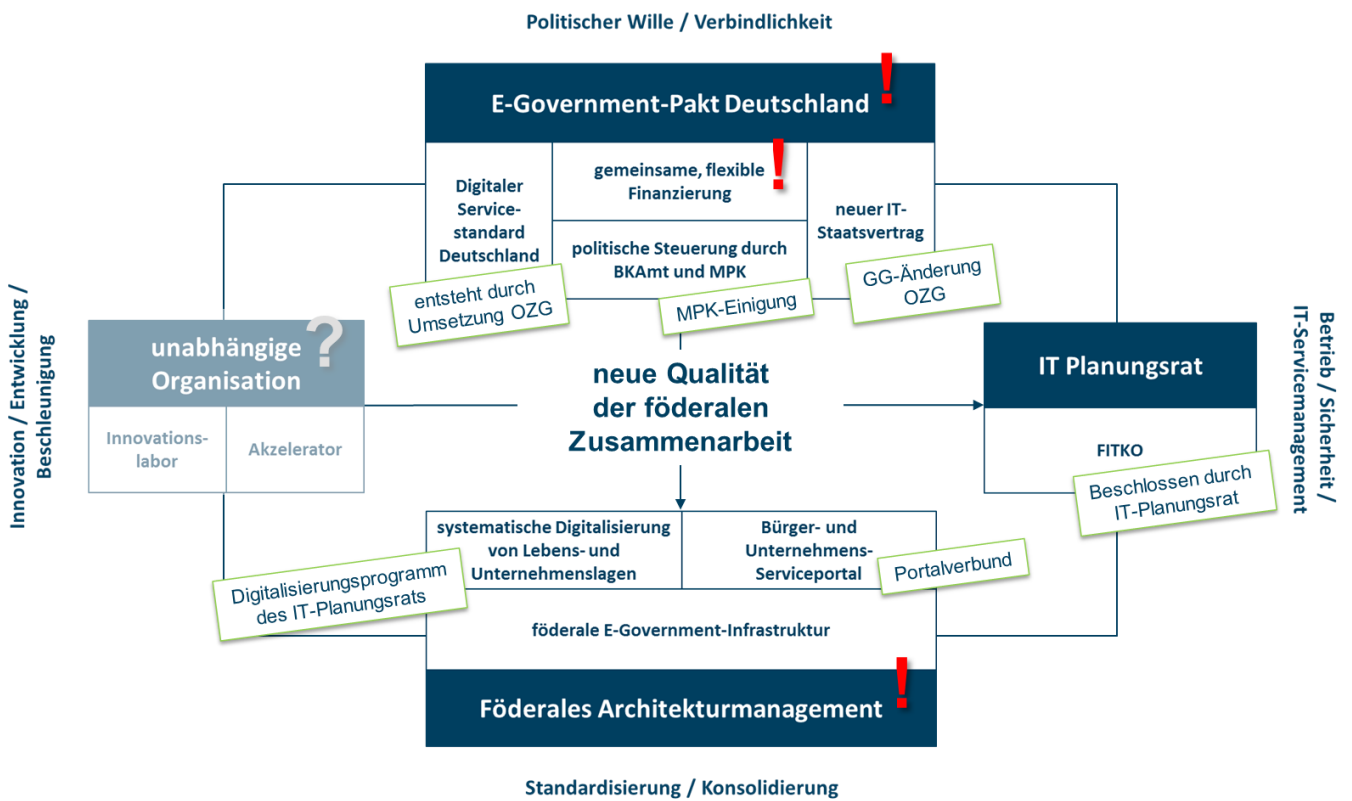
Politischer Wille / Verbindlichkeit

E-Government-Pakt Deutschland !

Digitaler Service-standard Deutschland

gemeinsame, flexible Finanzierung !

politische Steuerung durch BKAmt und MPK

neuer IT-Staatsvertrag

entsteht durch Umsetzung OZG

MPK-Einigung

GG-Änderung OZG

Innovation / Entwicklung / Beschleunigung

unabhängige Organisation ?

Innovations-labor

Akzelerator

neue Qualität der föderalen Zusammenarbeit

IT Planungsrat

FITKO

Beschlossen durch IT-Planungsrat

Betrieb / Sicherheit / IT-Servicemanagement

systematische Digitalisierung von Lebens- und Unternehmenslagen

Bürger- und Unternehmens-Serviceportal

Digitalisierungsprogramm des IT-Planungsrats

Portalverbund

föderale E-Government-Infrastruktur

Föderales Architekturmanagement !

Standardisierung / Konsolidierung